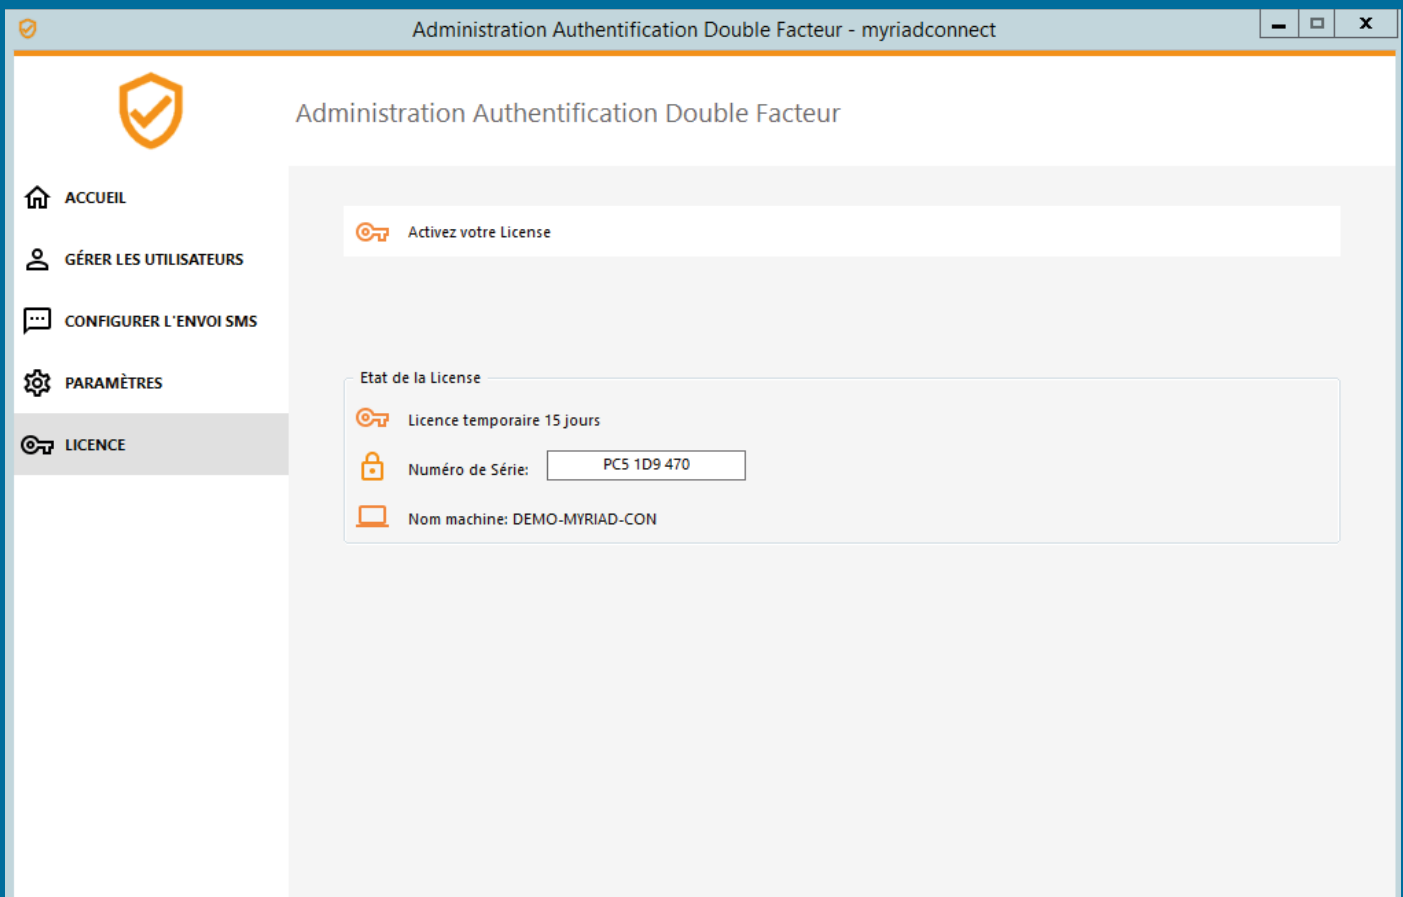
Administration Authentification Double Facteur - myriadconnect

Administration Authentification Double Facteur

ACCUEIL

GÉRER LES UTILISATEURS

CONFIGURER L'ENVOI SMS

PARAMÈTRES

LICENCE

Activez votre License

Etat de la License

Licence temporaire 15 jours

Numéro de Série: PC5 1D9 470

Nom machine: DEMO-MYRIAD-CON